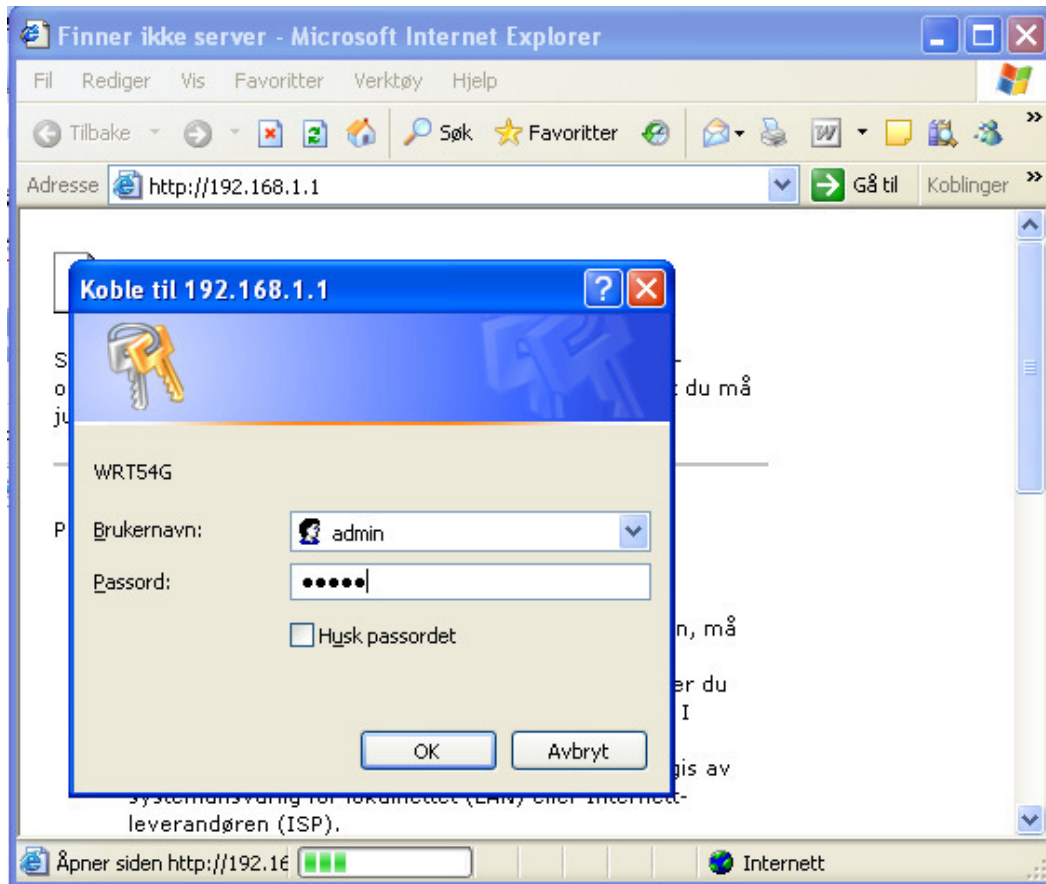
Finner ikke server - Microsoft Internet Explorer

Fil Rediger Vis Favoritter Verktøy Hjelp

Tilbake Søk Favoritter

Adresse http://192.168.1.1 Gå til Koblinger

S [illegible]
o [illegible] t du må
ju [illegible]

P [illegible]

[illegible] n, må

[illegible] er du
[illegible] I

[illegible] gis av
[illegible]
leverandøren (ISP).

Koble til 192.168.1.1

WRT54G

Brukernavn: admin

Passord: •••••

Husk passordet

OK Avbryt

Åpner siden http://192.16

Internett